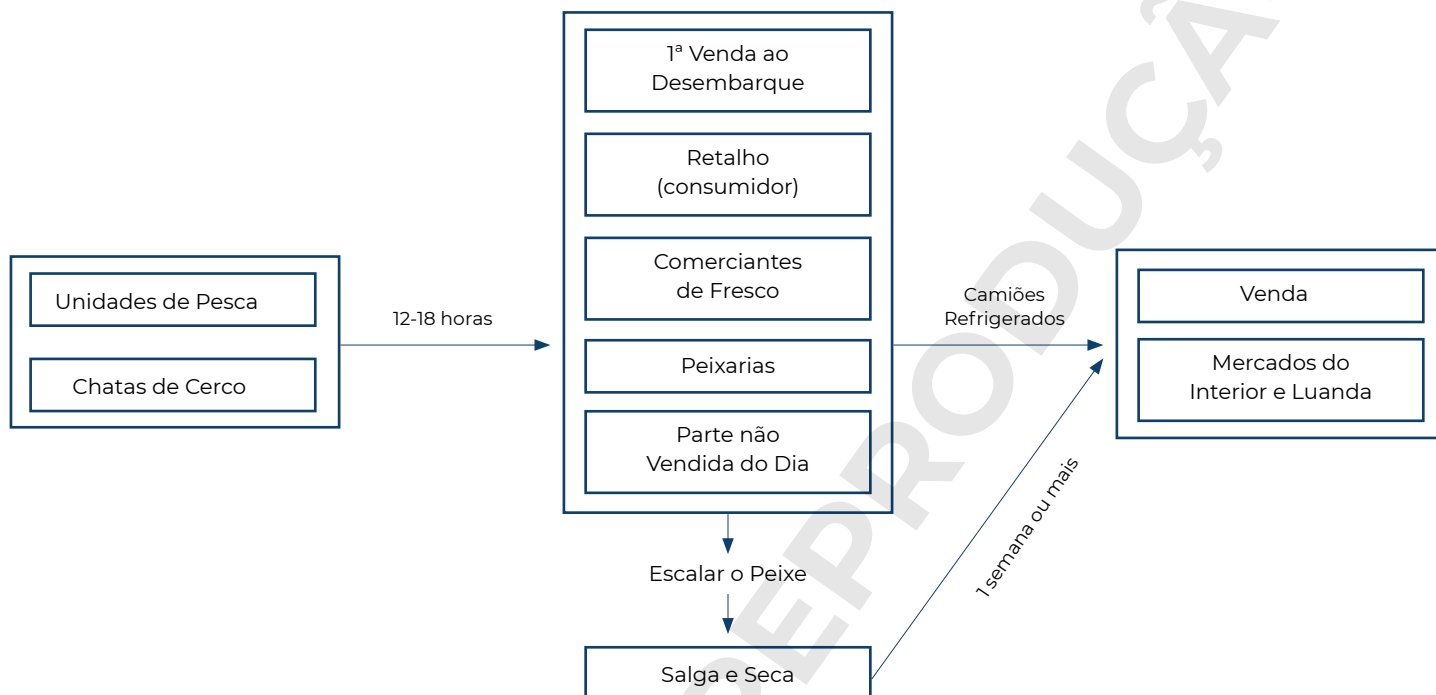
Unidades de Pesca

Chatas de Cerco

12-18 horas

1ª Venda ao Desembarque

Retalho (consumidor)

Comerciantes de Fresco

Peixarias

Parte não Vendida do Dia

Escalar o Peixe

Salga e Seca

1 semana ou mais

Camiões Refrigerados

Venda

Mercados do Interior e Luanda

REPRODUÇÃ